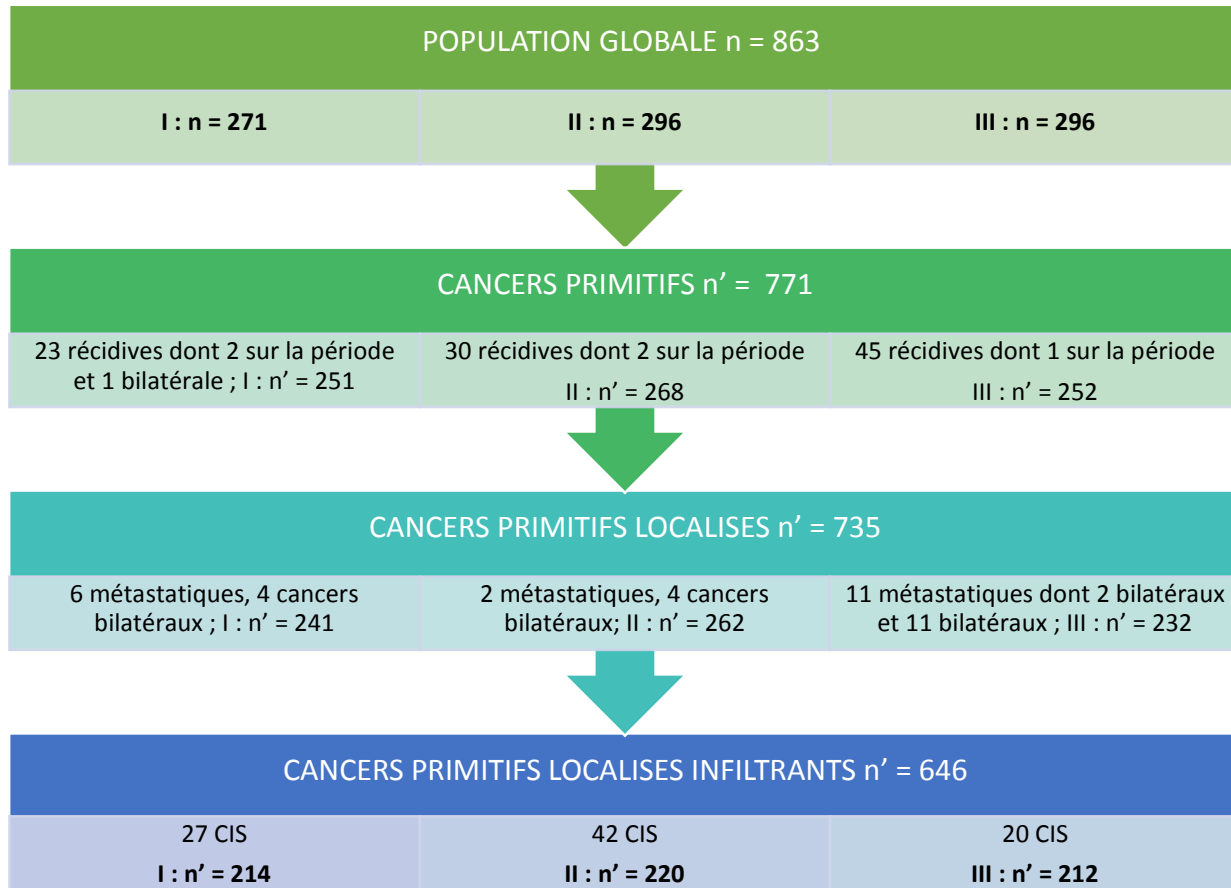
POPULATION GLOBALE n = 863

I : n = 271

II : n = 296

III : n = 296

CANCERS PRIMITIFS n' = 771

23 récidives dont 2 sur la période et 1 bilatérale ; I : n' = 251

30 récidives dont 2 sur la période II : n' = 268

45 récidives dont 1 sur la période III : n' = 252

CANCERS PRIMITIFS LOCALISES n' = 735

6 métastatiques, 4 cancers bilatéraux ; I : n' = 241

2 métastatiques, 4 cancers bilatéraux; II : n' = 262

11 métastatiques dont 2 bilatéraux et 11 bilatéraux ; III : n' = 232

CANCERS PRIMITIFS LOCALISES INFILTRANTS n' = 646

27 CIS
I : n' = 214

42 CIS
II : n' = 220

20 CIS
III : n' = 212